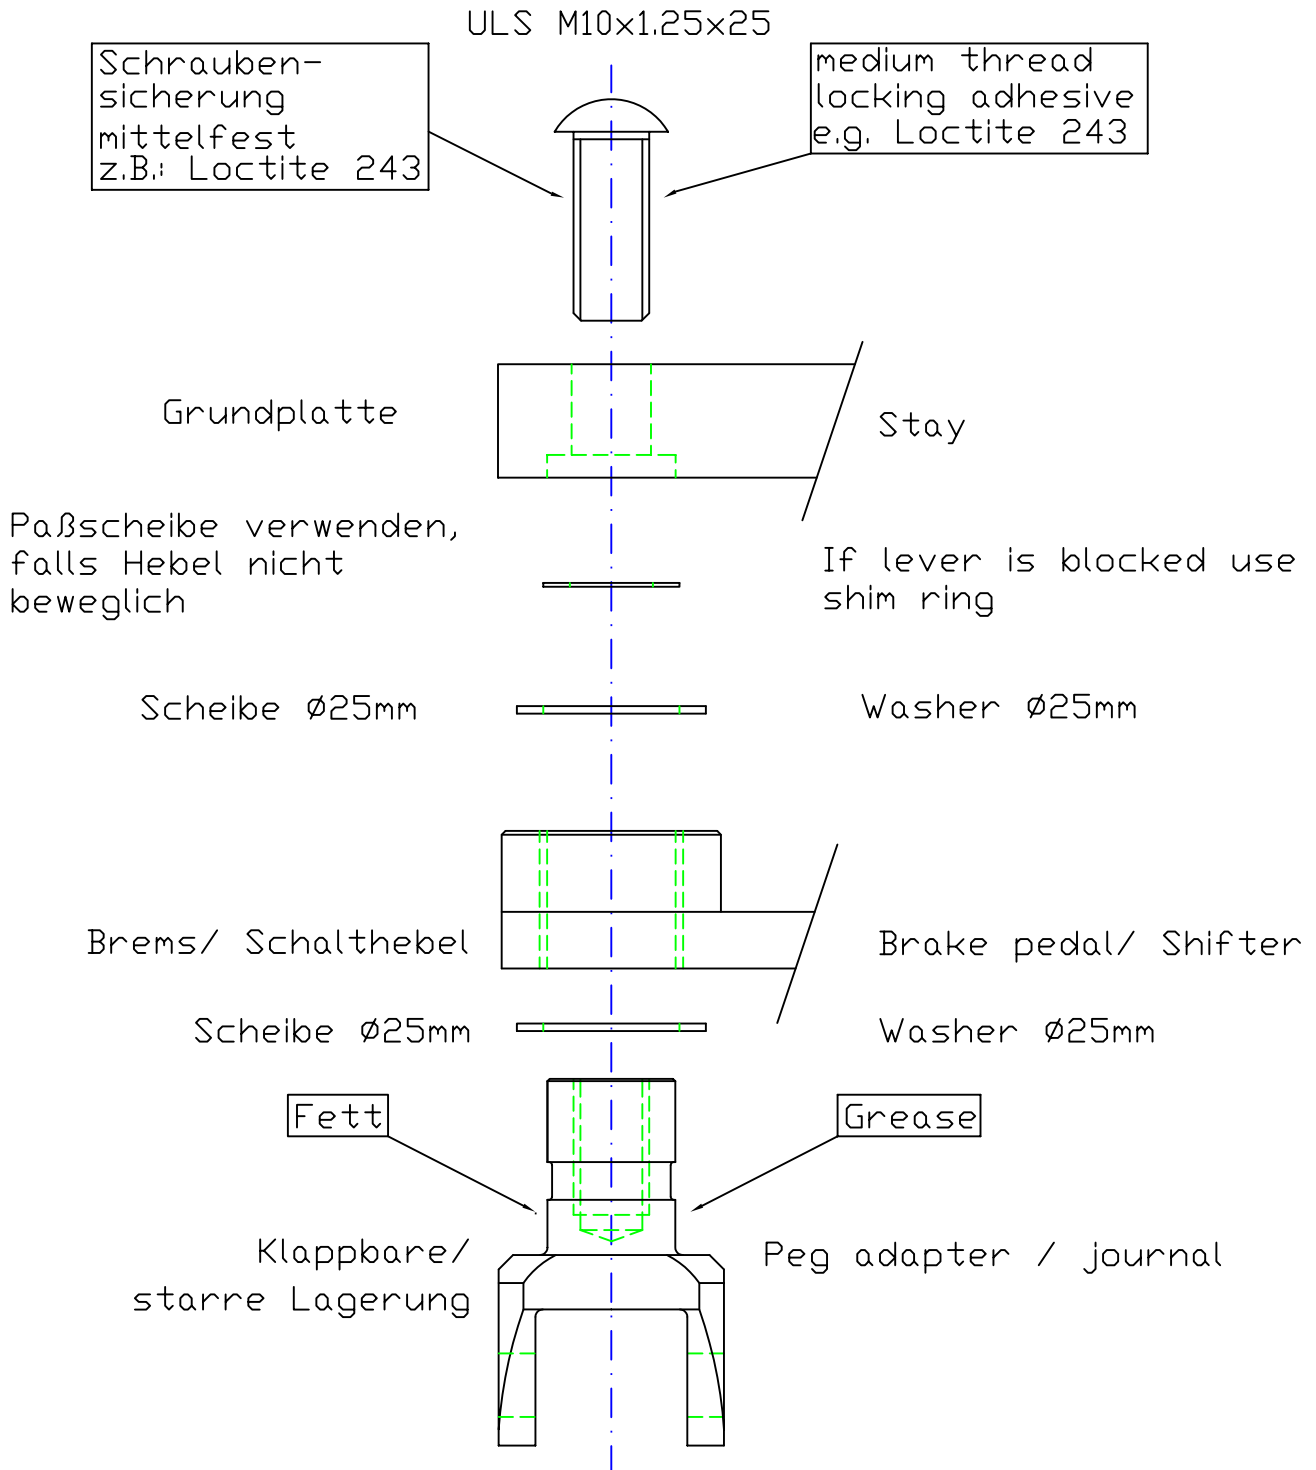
ULS M10x1,25x25

Schrauben-sicherung mittelfest z.B.: Loctite 243

medium thread locking adhesive e.g. Loctite 243

Grundplatte

Stay

Paßscheibe verwenden, falls Hebel nicht beweglich

If lever is blocked use shim ring

Scheibe Ø25mm

Washer Ø25mm

Brems/ Schalthebel

Brake pedal/ Shifter

Scheibe Ø25mm

Washer Ø25mm

Fett

Grease

Klappbare/ starre Lagerung

Peg adapter / journal